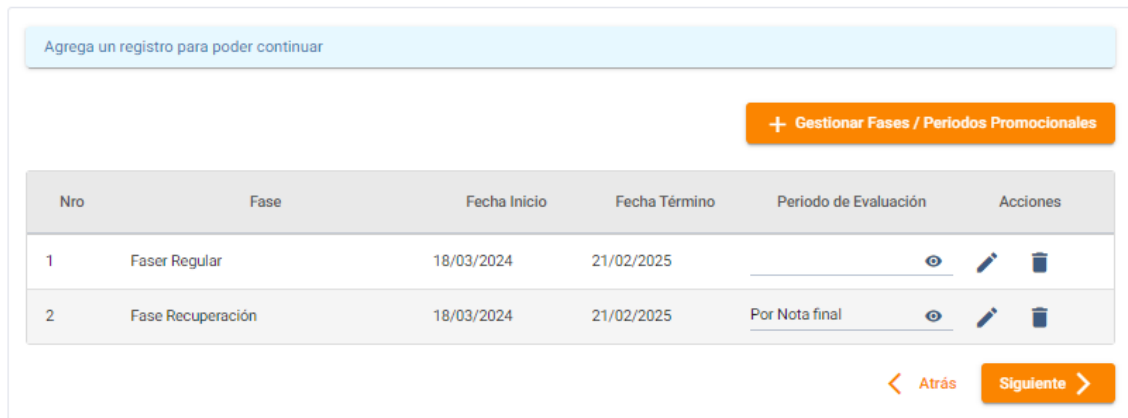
Agrega un registro para poder continuar

+ Gestionar Fases / Periodos Promocionales

| Nro | Fase | Fecha Inicio | Fecha Término | Periodo de Evaluación | Acciones |
|---|---|---|---|---|---|
| 1 | Faser Regular | 18/03/2024 | 21/02/2025 | | |
| 2 | Fase Recuperación | 18/03/2024 | 21/02/2025 | Por Nota final | |

Atrás Siguiente